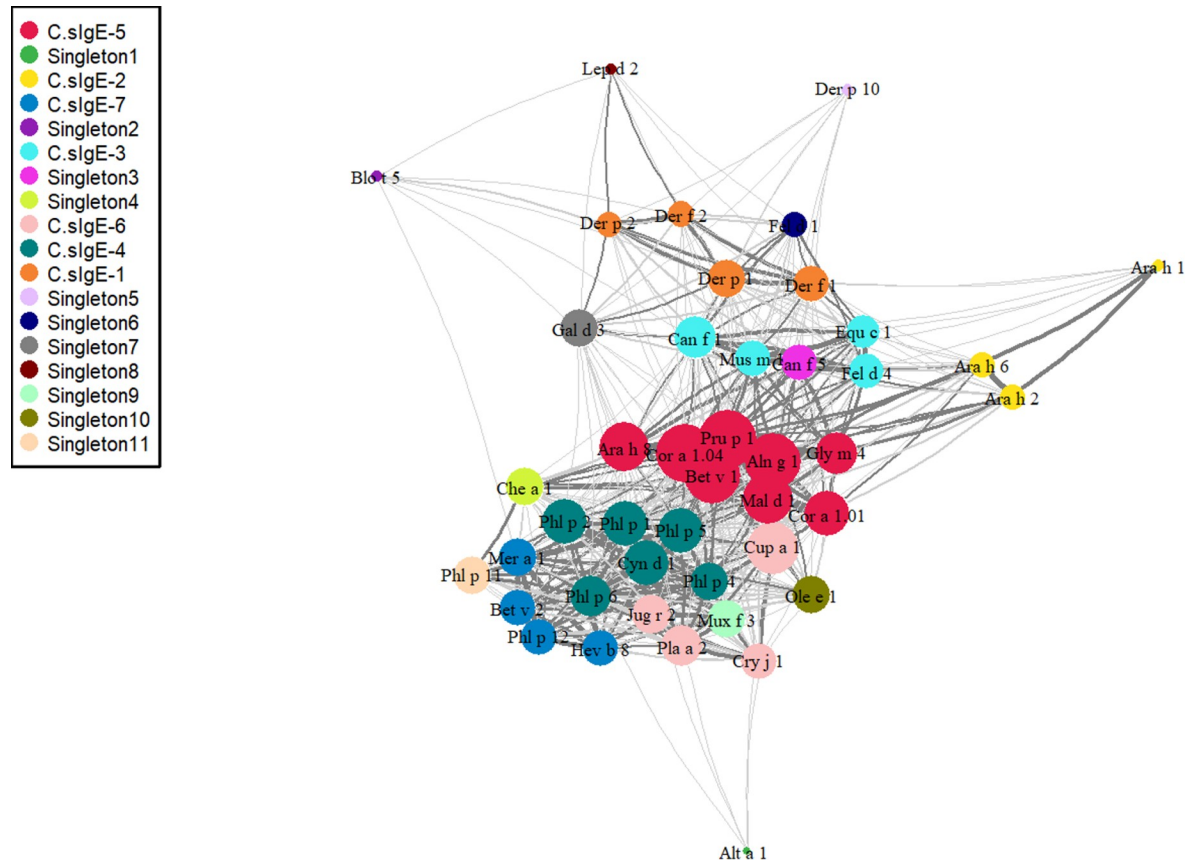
C.sIgE-5
Singleton1
C.sIgE-2
C.sIgE-7
Singleton2
C.sIgE-3
Singleton3
Singleton4
C.sIgE-6
C.sIgE-4
C.sIgE-1
Singleton5
Singleton6
Singleton7
Singleton8
Singleton9
Singleton10
Singleton11

Lep d 2
Der p 10
Blo t 5
Der p 2
Der f 2
Fel d 1
Ara h 1
Der p 1
Der f 1
Gal d 3
Can f 1
Equ c 1
Mus m 1
Can f 5
Fel d 4
Ara h 6
Ara h 2
Pru p 1
Ara h 8
Cor a 1.04
Aln g 1
Gly m 4
Bet v 1
Che a 1
Mal d 1
Cor a 1.01
Phl p 2
Phl p 1
Phl p 5
Cup a 1
Mer a 1
Cyn d 1
Phl p 11
Phl p 4
Ole e 1
Phl p 6
Bet v 2
Jug r 2
Mux f 3
Phl p 12
Hev b 8
Pla a 2
Cry j 1
Alt a 1